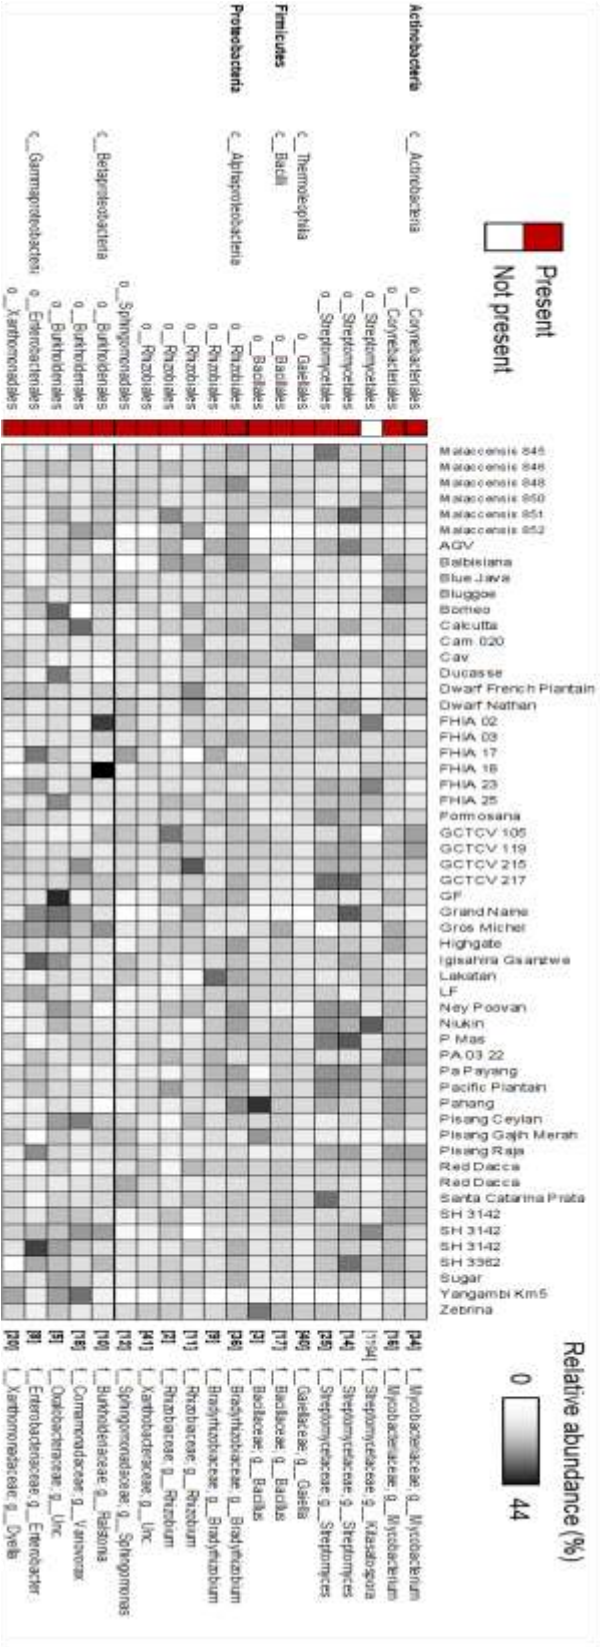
Actinobacteria
Firmicutes
Proteobacteria

c__Actinobacteria
c__Thermoleophilia
c__Bacilli
c__Alphaproteobacteria
c__Betaproteobacteria
c__Gammaproteobacteria

Present
Not present

o__Corynebacteriales
o__Corynebacteriales
o__Streptosporangiales
o__Streptomycetales
o__Streptomycetales
o__Gaiellales
o__Bacillales
o__Bacillales
o__Rhizobiales
o__Rhizobiales
o__Rhizobiales
o__Rhizobiales
o__Rhizobiales
o__Sphingomonadales
o__Burkholderiales
o__Burkholderiales
o__Burkholderiales
o__Enterobacteriales
o__Xanthomonadales

Malaccensis 845
Malaccensis 846
Malaccensis 848
Malaccensis 850
Malaccensis 851
Malaccensis 852
AGV
Balbisiana
Blue Java
Bluggoe
Borneo
Calcutta
Cam 020
Cav
Ducasse
Dwarf French Plantain
Dwarf Nathan
FHIA 02
FHIA 03
FHIA 17
FHIA 18
FHIA 23
FHIA 25
Formosana
GCTCV 105
GCTCV 119
GCTCV 215
GCTCV 217
GF
Grand Naine
Gros Michel
Highgate
Igisahira Gisanzwe
Lakatan
LF
Ney Poovan
Niukin
P Mas
PA 03 22
Pa Payang
Pacific Plantain
Pahang
Pisang Ceylan
Pisang Gajih Merah
Pisang Raja
Red Dacca
Red Dacca
Santa Catarina Prata
SH 3142
SH 3142
SH 3142
SH 3362
Sugar
Yangambi Km5
Zebrina

Relative abundance (%)
0
44

[44] f__Mycobacteriaceae; g__Mycobacterium
[16] f__Mycobacteriaceae; g__Mycobacterium
[1194] f__Streptosporangiaceae; g__Kitasatospora
[14] f__Streptomycetaceae; g__Streptomyces
[25] f__Streptomycetaceae; g__Streptomyces
[40] f__Gaiellaceae; g__Gaiella
[17] f__Bacillaceae; g__Bacillus
[3] f__Bacillaceae; g__Bacillus
[26] f__Bradyrhizobiaceae; g__Bradyrhizobium
[9] f__Bradyrhizobiaceae; g__Bradyrhizobium
[11] f__Bradyrhizobiaceae; g__Bradyrhizobium
[3] f__Rhizobiaceae; g__Rhizobium
[41] f__Xanthobacteraceae; g__Unc.
[12] f__Sphingomonadaceae; g__Sphingomonas
[10] f__Burkholderiaceae; g__Ralstonia
[18] f__Comamonadaceae; g__Variovorax
[5] f__Oxalobacteraceae; g__Unc.
[8] f__Enterobacteriaceae; g__Enterobacter
[20] f__Xanthomonadaceae; g__Dyella